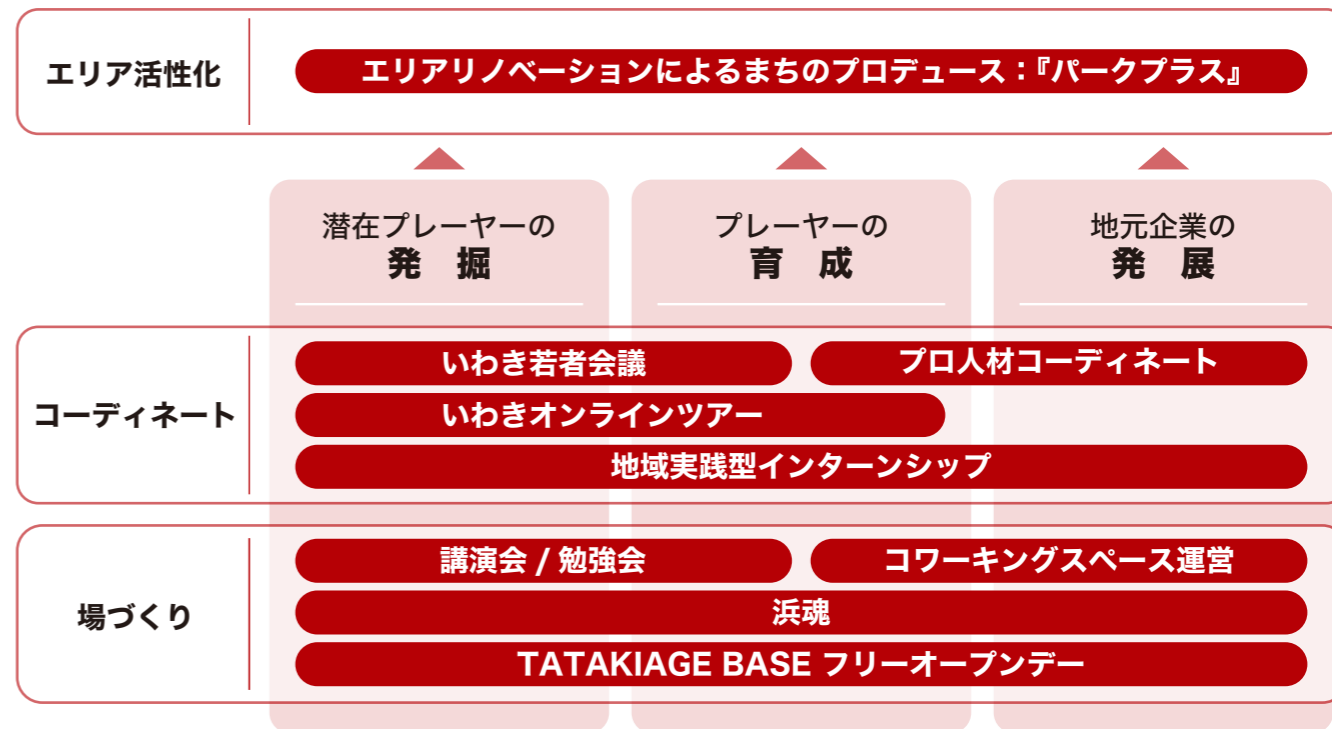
エリア活性化

エリアリノベーションによるまちのプロデュース：『パークプラス』

潜在プレーヤーの
発　掘

プレーヤーの
育　成

地元企業の
発　展

コーディネート

いわき若者会議

プロ人材コーディネート

いわきオンラインツアー

地域実践型インターンシップ

場づくり

講演会 / 勉強会

コワーキングスペース運営

浜魂

TATAKIAGE BASE フリーオープンデー